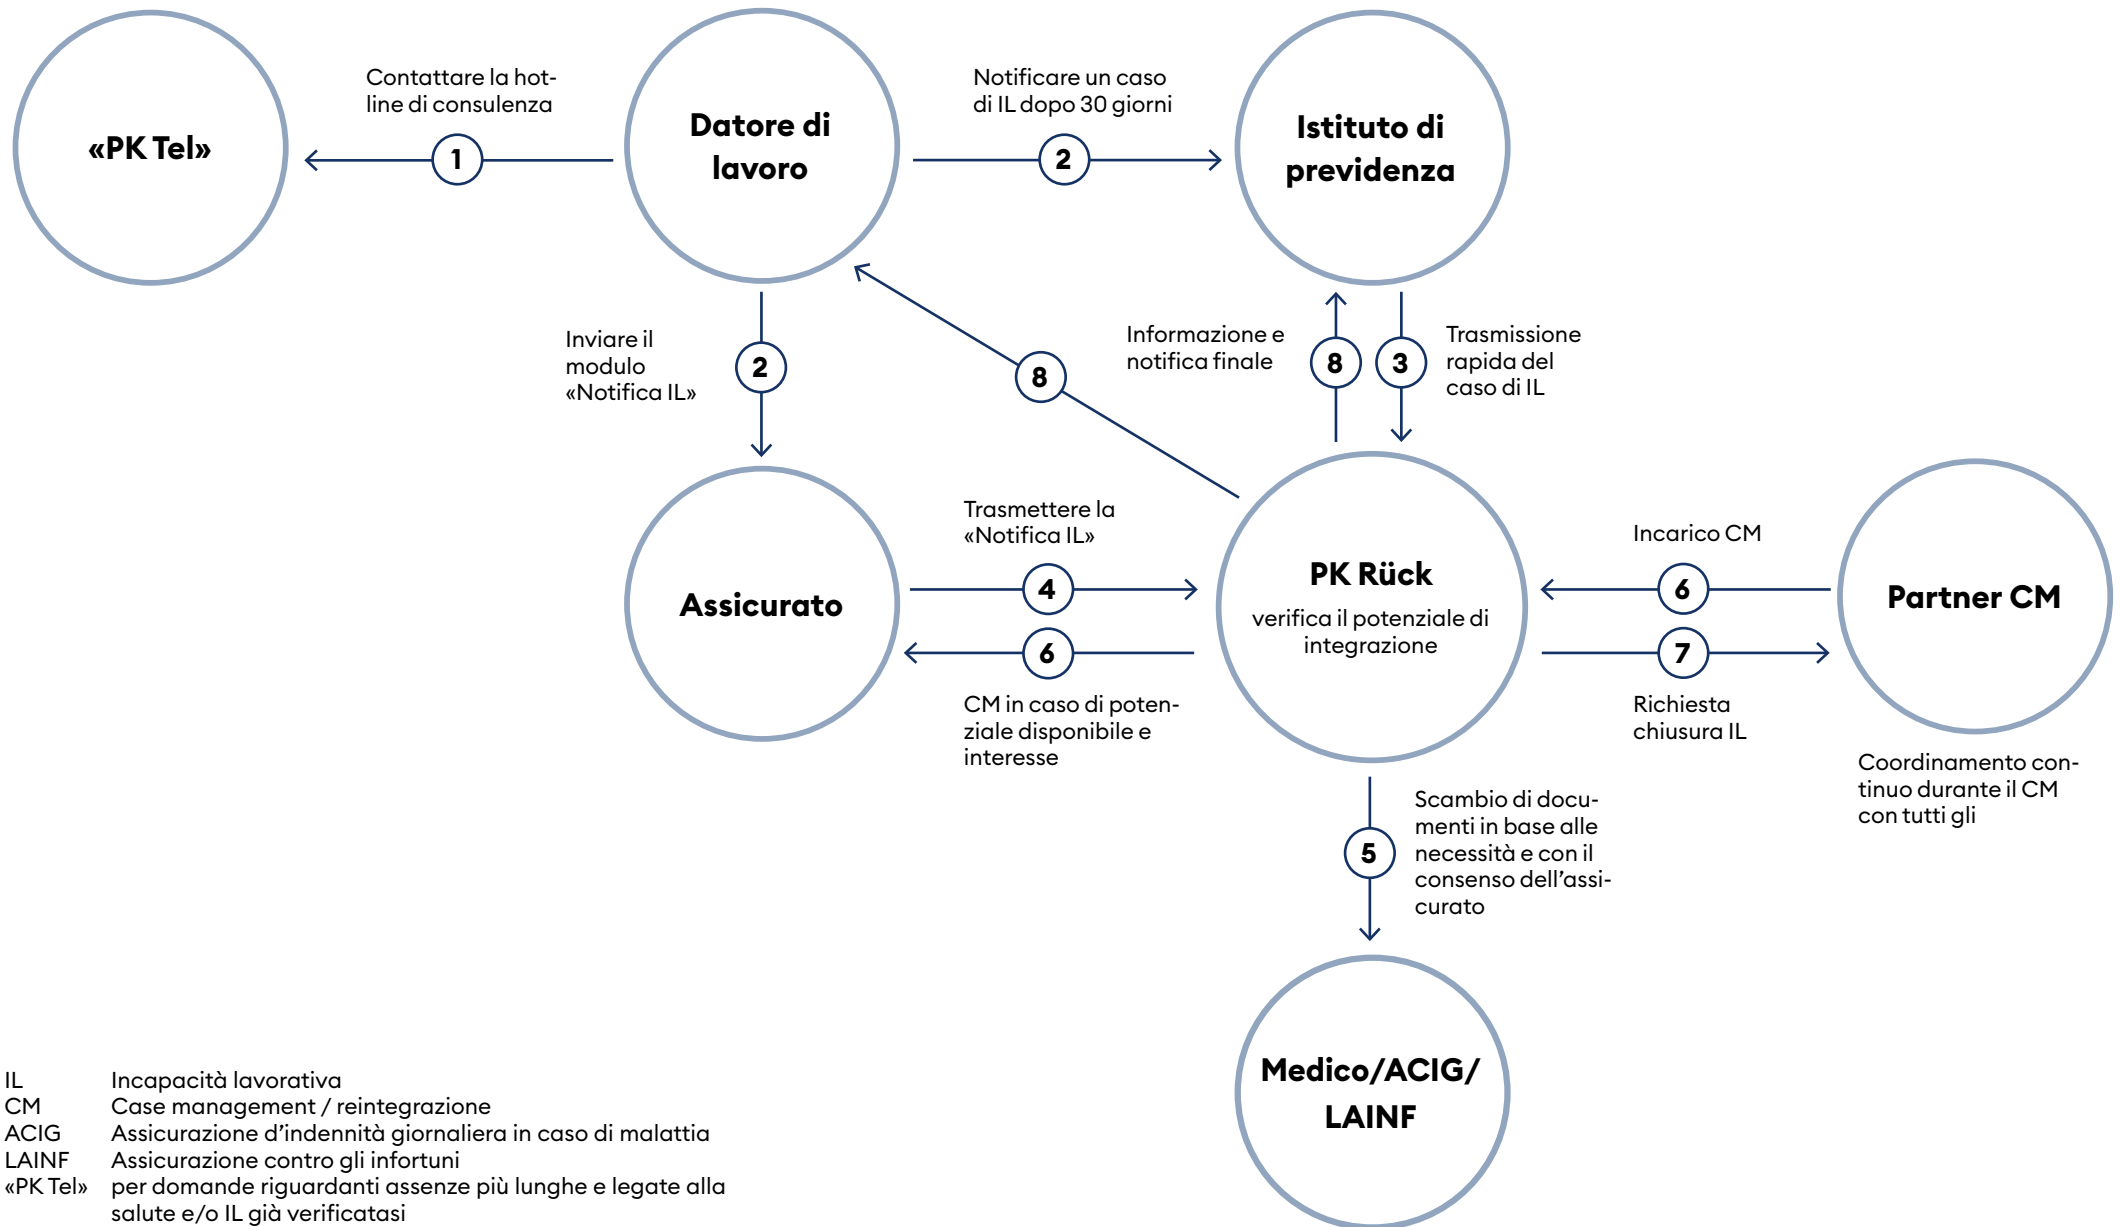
«PK Tel»

Contattare la hotline di consulenza

1

Datore di lavoro

Notificare un caso di IL dopo 30 giorni

2

Istituto di previdenza

Inviare il modulo «Notifica IL»

2

8

Informazione e notifica finale

8

3

Trasmissione rapida del caso di IL

Assicurato

Trasmettere la «Notifica IL»

4

6

CM in caso di potenziale disponibile e interesse

PK Rück

verifica il potenziale di integrazione

Incarico CM

6

7

Richiesta chiusura IL

Partner CM

Coordinamento continuo durante il CM con tutti gli

5

Scambio di documenti in base alle necessità e con il consenso dell'assicurato

Medico/ACIG/ LAINF

| | |
|---|---|
| IL | Incapacità lavorativa |
| CM | Case management / reintegrazione |
| ACIG | Assicurazione d'indennità giornaliera in caso di malattia |
| LAINF | Assicurazione contro gli infortuni |
| «PK Tel» | per domande riguardanti assenze più lunghe e legate alla salute e/o IL già verificatasi |